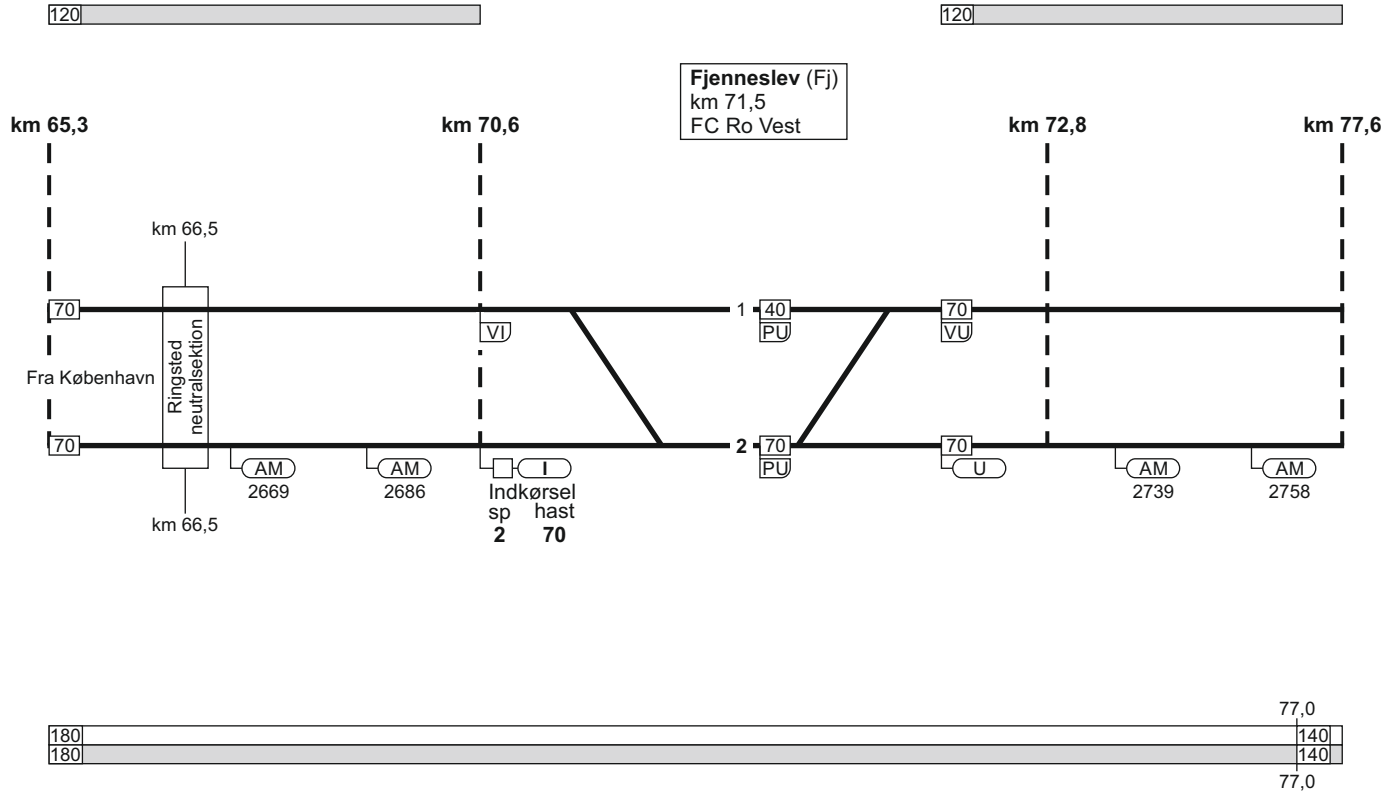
120

120

**Fjenneslev** (Fj)
km 71,5
FC Ro Vest

**km 65,3**

**km 70,6**

**km 72,8**

**km 77,6**

km 66,5

70

Ringsted neutralsektion

Fra København

70

km 66,5

VI

1

40

PU

70

VU

2

70

PU

70

U

AM
2669

AM
2686

I

Indkørsel
sp hast
**2** **70**

AM
2739

AM
2758

77,0
180
140
180
140
77,0